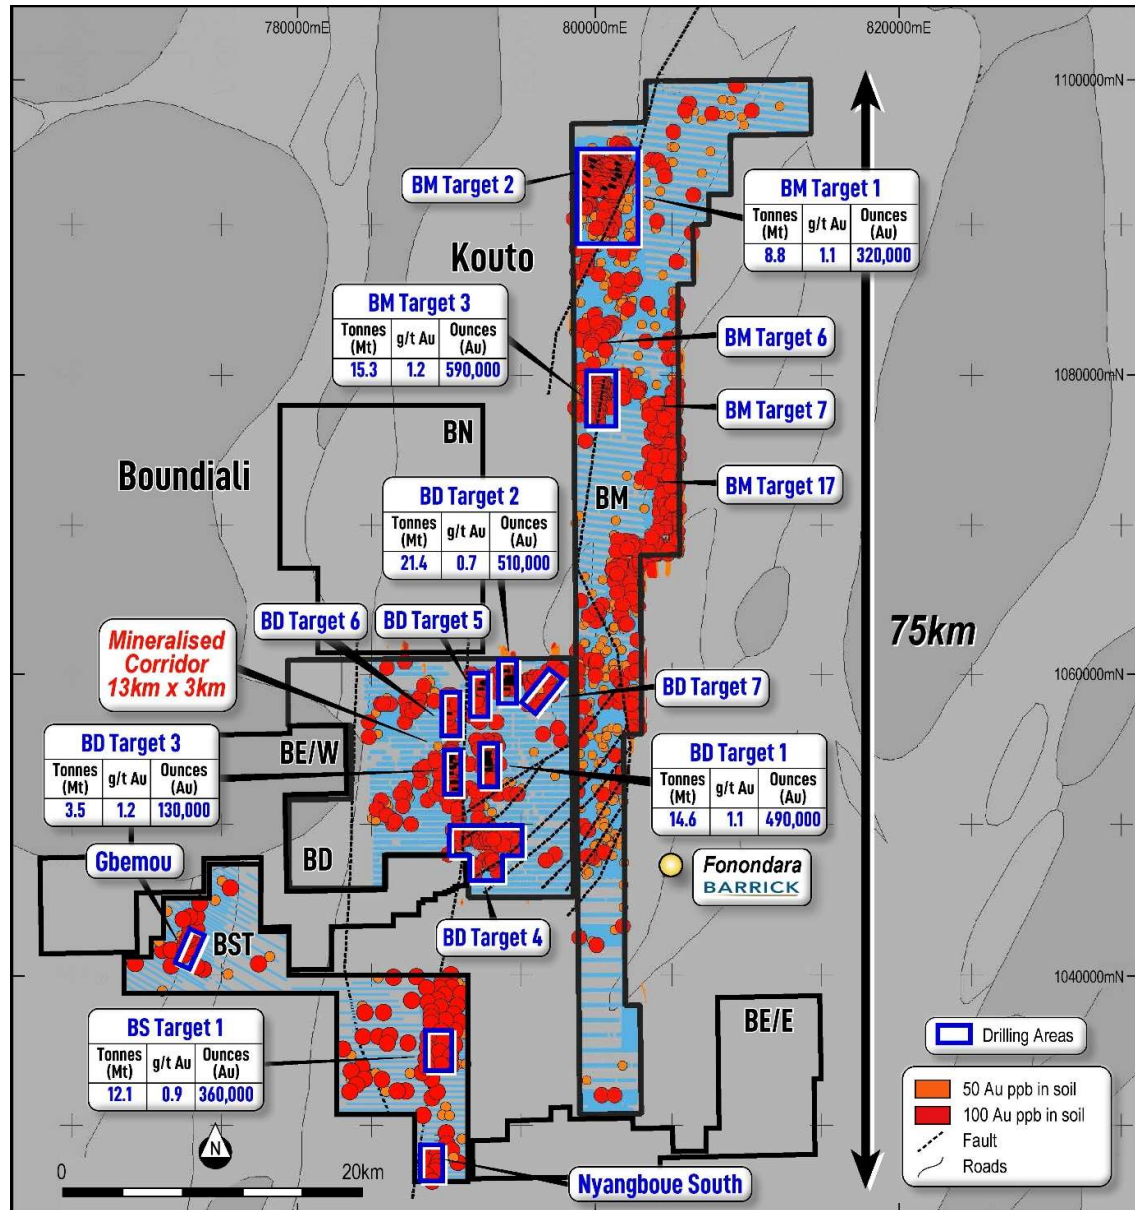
780000mE
800000mE
820000mE
1100000mN
1080000mN
1060000mN
1040000mN

BM Target 2

BM Target 1
| Tonnes (Mt) | g/t Au | Ounces (Au) |
|---|---|---|
| 8.8 | 1.1 | 320,000 |

Kouto

BM Target 3
| Tonnes (Mt) | g/t Au | Ounces (Au) |
|---|---|---|
| 15.3 | 1.2 | 590,000 |

BM Target 6
BM Target 7
BM Target 17

BN
Boundiali

BD Target 2
| Tonnes (Mt) | g/t Au | Ounces (Au) |
|---|---|---|
| 21.4 | 0.7 | 510,000 |

BM

75km

BD Target 6
BD Target 5

Mineralised Corridor 13km x 3km

BD Target 7

BD Target 3
| Tonnes (Mt) | g/t Au | Ounces (Au) |
|---|---|---|
| 3.5 | 1.2 | 130,000 |

BE/W

BD Target 1
| Tonnes (Mt) | g/t Au | Ounces (Au) |
|---|---|---|
| 14.6 | 1.1 | 490,000 |

Gbemou
BD
Fonondara
BARRICK
BST
BD Target 4

BE/E

BS Target 1
| Tonnes (Mt) | g/t Au | Ounces (Au) |
|---|---|---|
| 12.1 | 0.9 | 360,000 |

Drilling Areas
50 Au ppb in soil
100 Au ppb in soil
Fault
Roads

N
0
20km
Nyangboue South